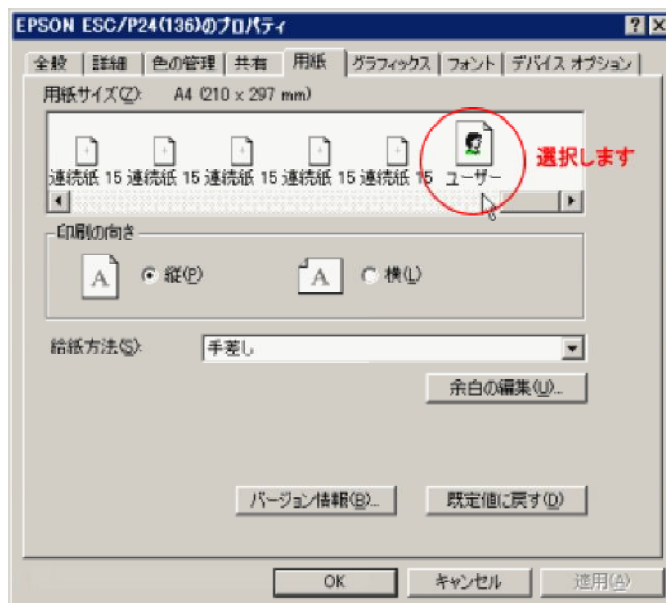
EPSON ESC/P24(136)のプロパティ

? X

全般 | 詳細 | 色の管理 | 共有 | 用紙 | グラフィックス | フォント | デバイス オプション

用紙サイズ(Z): A4 (210 x 297 mm)

連続紙 15 連続紙 15 連続紙 15 連続紙 15 連続紙 15 ユーザー

選択します

印刷の向き

縦(P)

横(L)

給紙方法(S): 手差し

余白の編集(U)...

バージョン情報(B)...

既定値に戻す(D)

OK

キャンセル

適用(A)